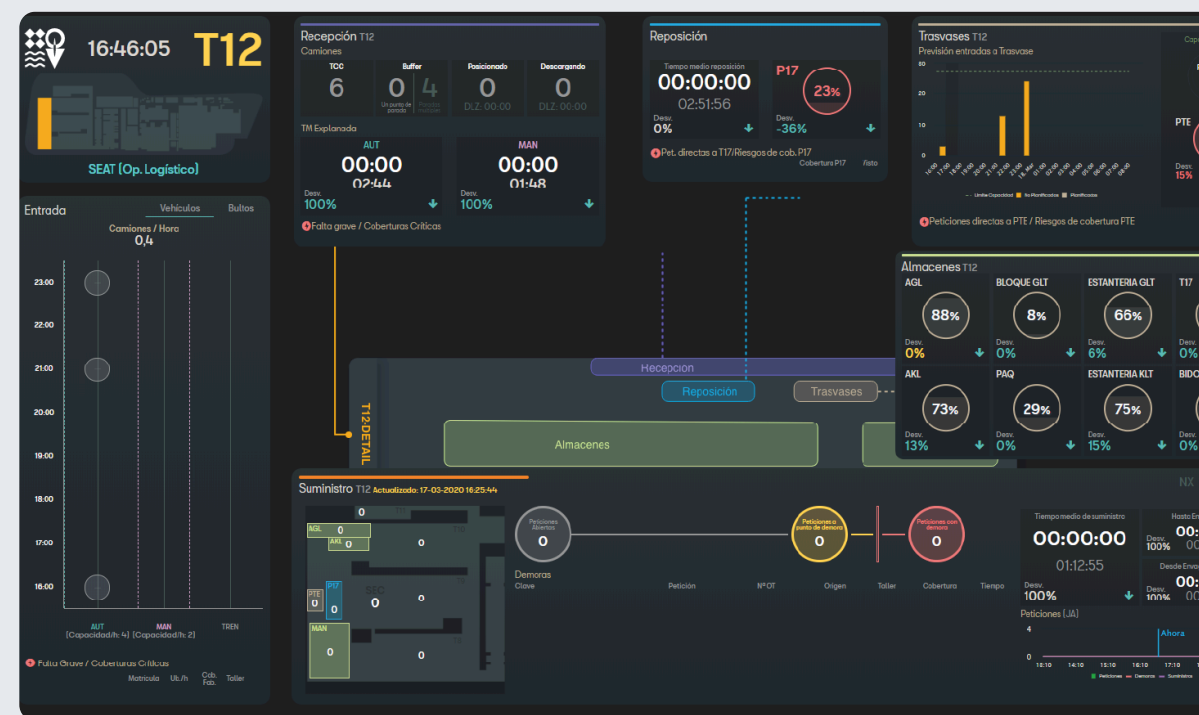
16:46:05 T12

SEAT (Op. Logístico)

Entrada
Vehículos Bultos
Camiones / Hora
0,4
23:00
22:00
21:00
20:00
19:00
18:00
17:00
16:00
AUT (Capacidad/h: 4)
MAN (Capacidad/h: 2)
TREN
Falta Grave / Coberturas Críticas
Matrícula Ub./h Cob. Fab. Taller

Recepción T12
Camiones
TCC 6
Buffer 0 4
Un punto de parada
Posicionado 0 DLZ: 00:00
Descargando 0 DLZ: 00:00
TM Explanada
AUT 00:00 02:44
Desv. 100%
MAN 00:00 01:48
Desv. 100%
Falta grave / Coberturas Críticas

Reposición
Tiempo medio reposición
00:00:00
02:51:56
Desv. 0%
P17 23%
Desv. -36%
Pet. directas a T17/Riesgos de cob. P17
Cobertura P17 Visto

Trasvases T12
Previsión entradas a Trasvase
30
20
10
0
Límite Capacidad No Planificados Planificados
Peticiones directas a PTE / Riesgos de cobertura PTE
PTE
Desv. 15%

Almacenes T12
AGL 88% Desv. 0%
BLOQUE GLT 8% Desv. 0%
ESTANTERIA GLT 66% Desv. 6%
T17 Desv. 0%
AKL 73% Desv. 13%
PAQ 29% Desv. 0%
ESTANTERIA KLT 75% Desv. 15%
BIDO Desv. 0%

Recepcion
Reposición
Trasvases
Almacenes
T12 DETAIL

Suministro T12 Actualizado: 17-03-2020 16:25:44
AGL 0
AKL 0
PTE 0
P17 0
MAN 0
0
0
0
0
Peticiones Abiertas 0
Peticiones a punto de demora 0
Peticiones con demora 0
Demoras
Clave Petición Nº OT Origen Taller Cobertura Tiempo
NX
Tiempo medio de suministro
00:00:00
01:12:55
Desv. 100%
Hasta En 00
Desv. 100%
Desde Envío 00
Desv. 100%
Peticiones (JA)
4
0
Ahora
16:10 14:10 15:10 16:10 17:10
Peticiones Demoras Suministros